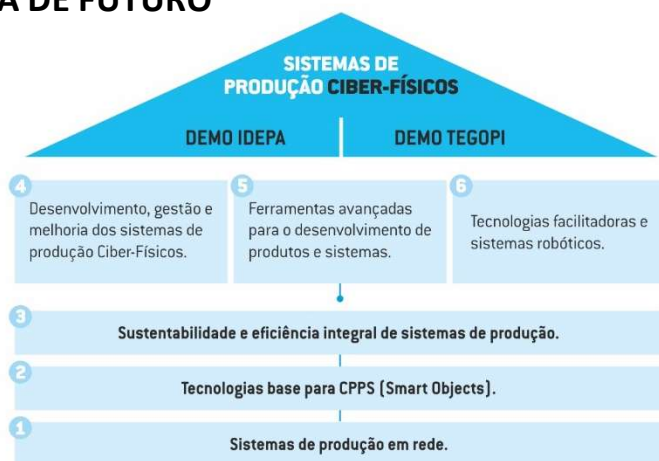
A DE FUTURO

SISTEMAS DE PRODUÇÃO CIBER-FÍSICOS

DEMO IDEPA

DEMO TEGOPI

4
Desenvolvimento, gestão e melhoria dos sistemas de produção Ciber-Físicos.

5
Ferramentas avançadas para o desenvolvimento de produtos e sistemas.

6
Tecnologias facilitadoras e sistemas robóticos.

3
Sustentabilidade e eficiência integral de sistemas de produção.

2
Tecnologias base para CPPS (Smart Objects).

1
Sistemas de produção em rede.